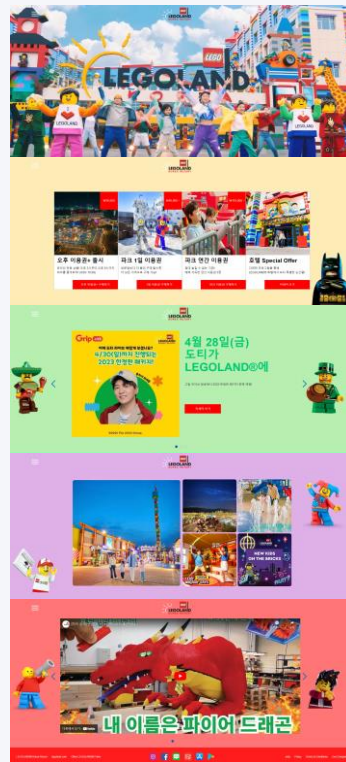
LEGOLAND

LEGOLAND

LEGOLAND

오후 이용권+ 출시

파크 1일 이용권

파크 연간 이용권

호텔 Special Offer

LEGOLAND

Grip

4/30(일)까지 진행되는

2023 한정판 해피팩

4월 28일(금)
도티가
LEGOLAND®에

LEGOLAND

NEW KIDS ON THE BRICKS

LEGOLAND

내 이름은 파이어 드래곤